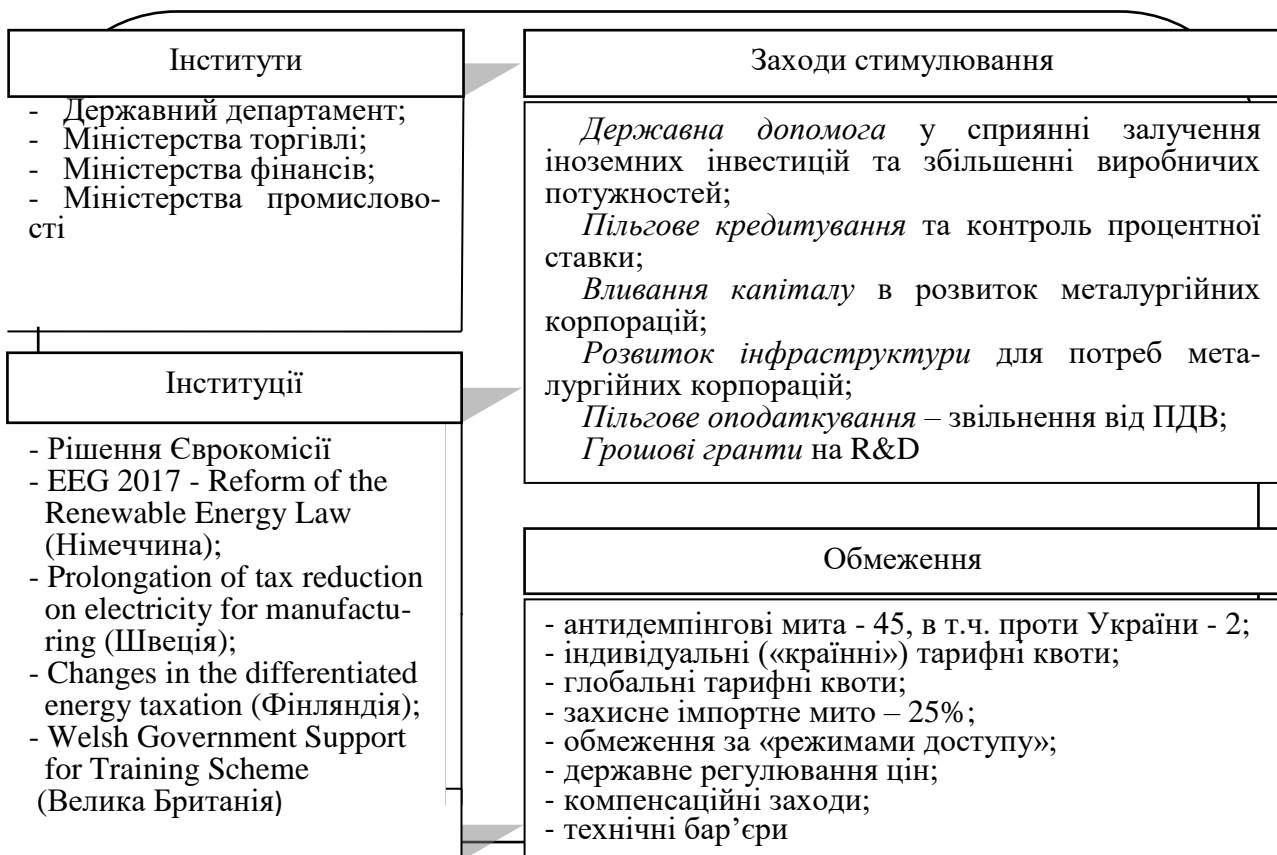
Інститути

- Державний департамент;
- Міністерства торгівлі;
- Міністерства фінансів;
- Міністерства промисловості

Інституції

- Рішення Єврокомісії
- EEG 2017 - Reform of the Renewable Energy Law (Німеччина);
- Prolongation of tax reduction on electricity for manufacturing (Швеція);
- Changes in the differentiated energy taxation (Фінляндія);
- Welsh Government Support for Training Scheme (Велика Британія)

Заходи стимулювання

*Державна допомога* у сприянні залучення іноземних інвестицій та збільшенні виробничих потужностей;

*Пільгове кредитування* та контроль процентної ставки;

*Вливання капіталу* в розвиток металургійних корпорацій;

*Розвиток інфраструктури* для потреб металургійних корпорацій;

*Пільгове оподаткування* – звільнення від ПДВ;

*Грошові гранти* на R&D

Обмеження

- антидемпінгові мита - 45, в т.ч. проти України - 2;
- індивідуальні («країнні») тарифні квоти;
- глобальні тарифні квоти;
- захисне імпортне мито – 25%;
- обмеження за «режимами доступу»;
- державне регулювання цін;
- компенсаційні заходи;
- технічні бар'єри